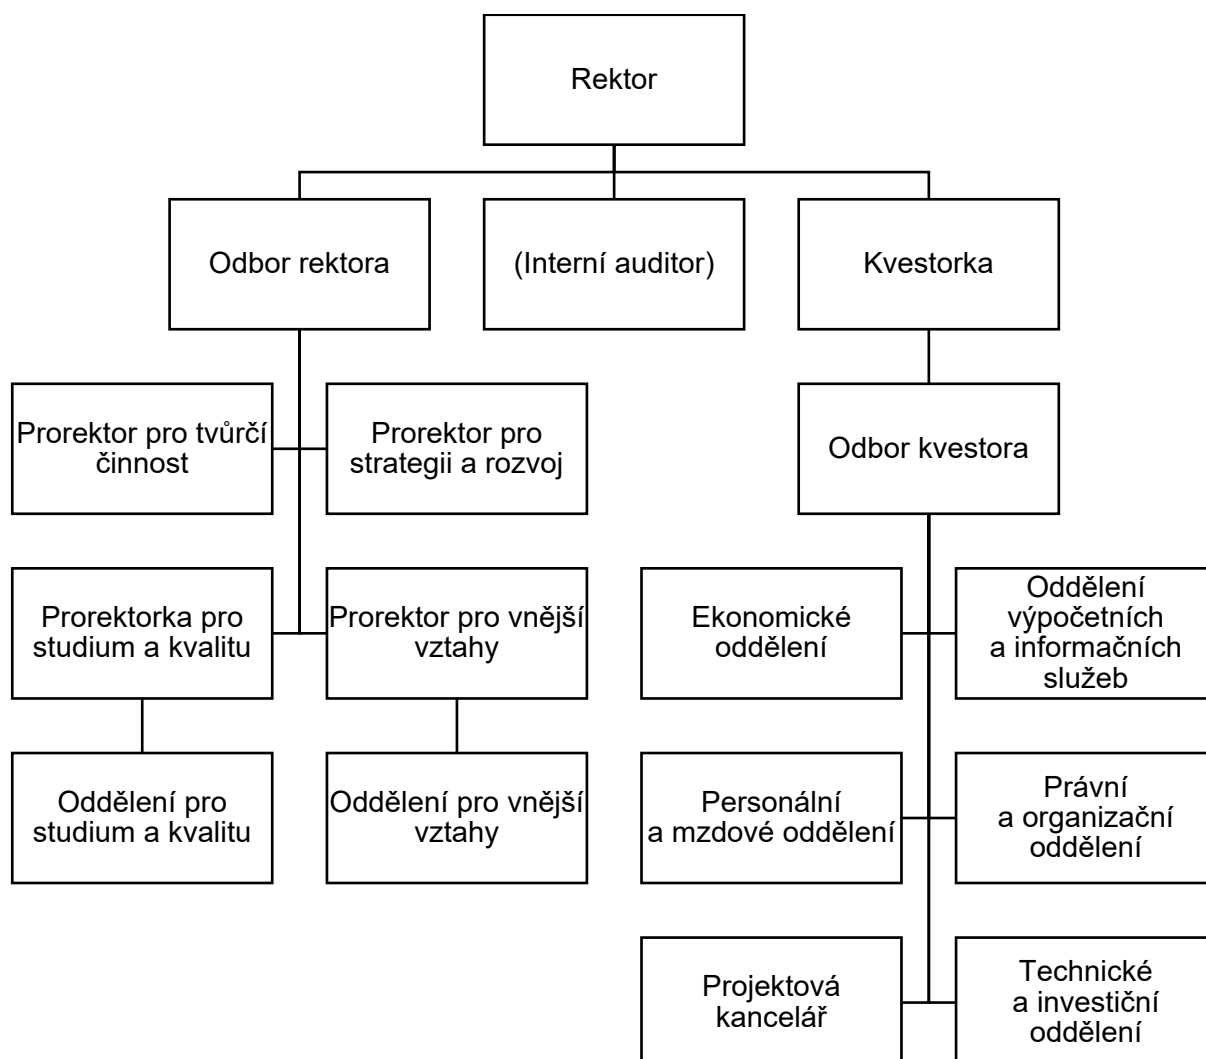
Rektor

Odbor rektora

(Interní auditor)

Kvestorka

Prorektor pro tvůrčí činnost

Prorektor pro strategii a rozvoj

Prorektorka pro studium a kvalitu

Prorektor pro vnější vztahy

Oddělení pro studium a kvalitu

Oddělení pro vnější vztahy

Odbor kvestora

Ekonomické oddělení

Oddělení výpočetních a informačních služeb

Personální a mzdové oddělení

Právní a organizační oddělení

Projektová kancelář

Technické a investiční oddělení